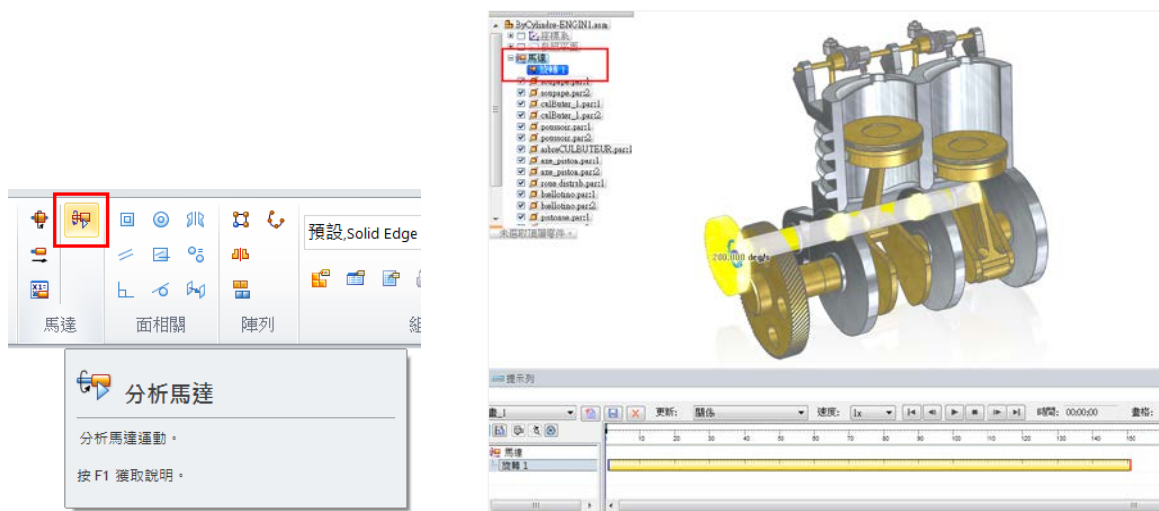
預設,Solid Edge

馬達 面相關 陣列 組

分析馬達

分析馬達運動。

按 F1 獲取說明。

2CyCylindre-ENGIN1.asm
座標系
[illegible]
馬達
旋轉 1
soupape.par:1
soupape.par:2
culButer_1.par:1
culButer_1.par:2
poussoir.par:1
poussoir.par:2
arbreCULBUTEUR.par:1
axe_piston.par:1
axe_piston.par:2
roue distrib.par:1
bellotino.par:1
bellotino.par:2
pistone.par:1
未選取項層零件。

200.000 deg/s

提示列

畫_1 更新: 關係 速度: 1x 時間: 00:00:00 畫格:

0 10 20 30 40 50 60 70 80 90 100 110 120 130 140 150

馬達
旋轉 1